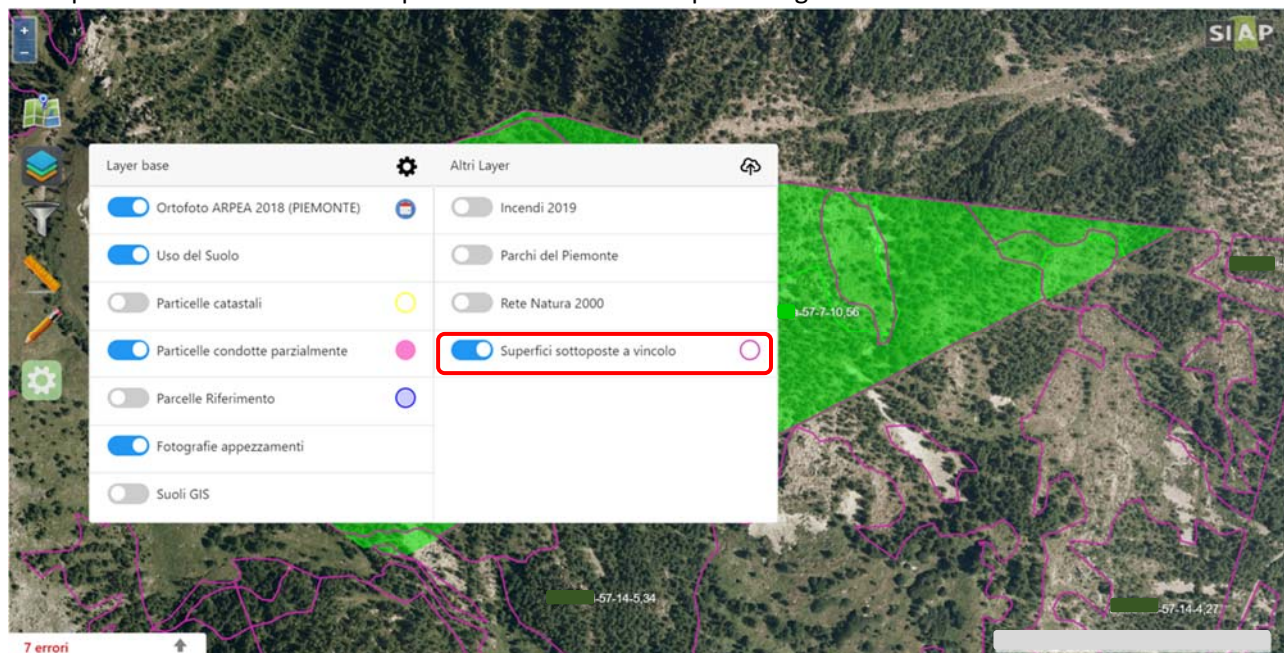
SIAP

+
−

Layer base

Ortofoto ARPEA 2018 (PIEMONTE)

Uso del Suolo

Particelle catastali

Particelle condotte parzialmente

Parcelle Riferimento

Fotografie appezzamenti

Suoli GIS

Altri Layer

Incendi 2019

Parchi del Piemonte

Rete Natura 2000

Superfici sottoposte a vincolo

-57-7-10,56

-57-14-5,34

-57-14-4,27

7 errori